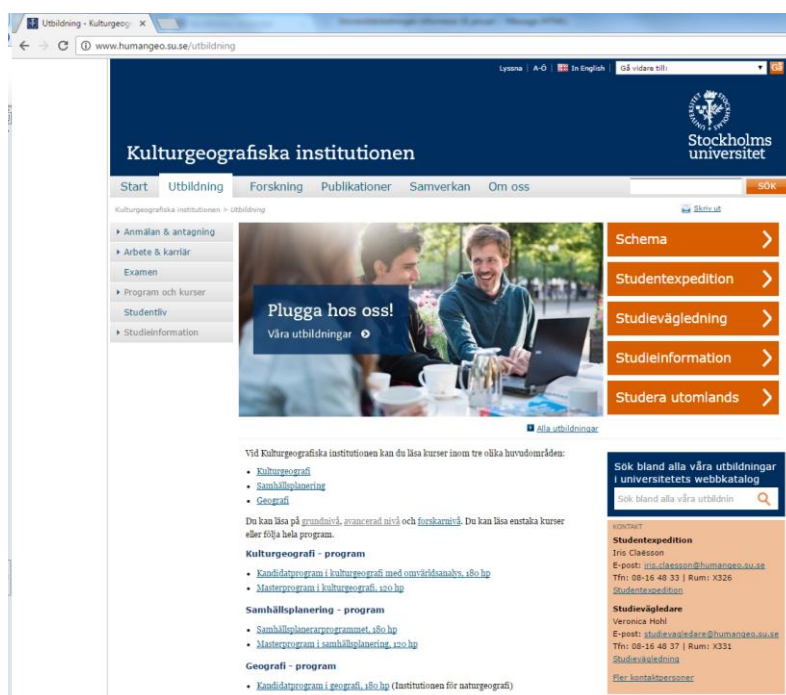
Utbildning - Kulturgeog ×

www.humangeo.su.se/utbildning

Lyssna | A-Ö | In English | Gå vidare till: | Gå

Stockholms universitet

Kulturgeografiska institutionen

Start | Utbildning | Forskning | Publikationer | Samverkan | Om oss | SÖK

Kulturgeografiska institutionen > Utbildning

Skriv ut

Anmälan & antagning
Arbete & karriär
Examen
Program och kurser
Studentliv
Studieinformation

Plugga hos oss!
Våra utbildningar

Schema
Studentexpedition
Studievägledning
Studieinformation
Studera utomlands

Alla utbildningar

Vid Kulturgeografiska institutionen kan du läsa kurser inom tre olika huvudområden:

- Kulturgeografi
- Samhällsplanering
- Geografi

Du kan läsa på grundnivå, avancerad nivå och forskarnivå. Du kan läsa enstaka kurser eller följa hela program.

Kulturgeografi - program

- Kandidatprogram i kulturgeografi med omvärldsanalys, 180 hp
- Masterprogram i kulturgeografi, 120 hp

Samhällsplanering - program

- Samhällsplanerarprogrammet, 180 hp
- Masterprogram i samhällsplanering, 120 hp

Geografi - program

- Kandidatprogram i geografi, 180 hp (Institutionen för naturgeografi)

Sök bland alla våra utbildningar i universitetets webbkatalog

Sök bland alla våra utbildnin

KONTAKT
Studentexpedition
Iris Claësson
E-post: iris.claesson@humangeo.su.se
Tfn: 08-16 48 33 | Rum: X326
Studentexpedition

Studievägledare
Veronica Hohl
E-post: studievagledare@humangeo.su.se
Tfn: 08-16 48 37 | Rum: X331
Studievägledning

Fler kontaktpersoner